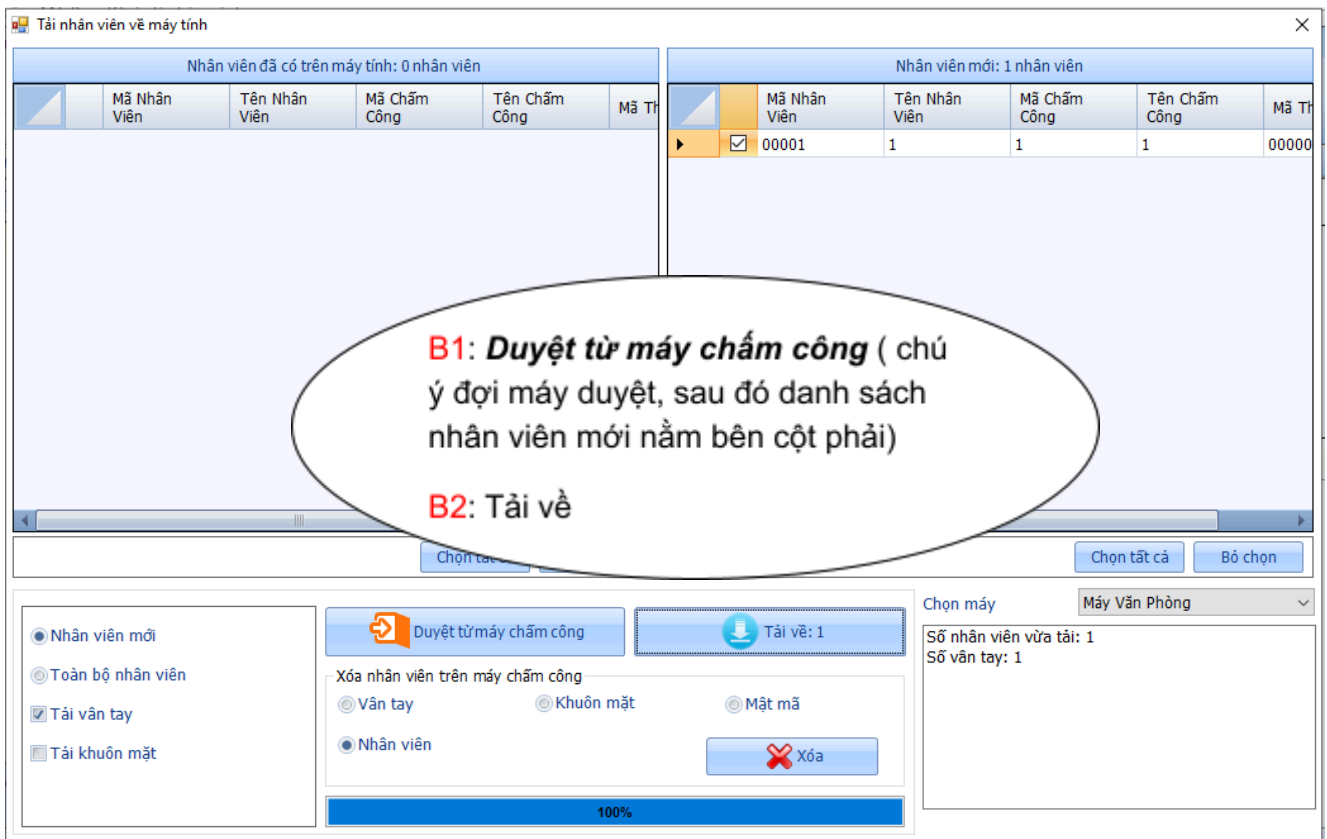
Tải nhân viên về máy tính

Nhân viên đã có trên máy tính: 0 nhân viên

| | Mã Nhân Viên | Tên Nhân Viên | Mã Chấm Công | Tên Chấm Công | Mã Th |
|---|---|---|---|---|---|

Nhân viên mới: 1 nhân viên

| | | Mã Nhân Viên | Tên Nhân Viên | Mã Chấm Công | Tên Chấm Công | Mã Th |
|---|---|---|---|---|---|---|
| ▸ | ☑ | 00001 | 1 | 1 | 1 | 00000 |

B1: ***Duyệt từ máy chấm công*** ( chú ý đợi máy duyệt, sau đó danh sách nhân viên mới nằm bên cột phải)

B2: Tải về

Chọn tất cả

Chọn tất cả Bỏ chọn

Nhân viên mới
Toàn bộ nhân viên
Tải vân tay
Tải khuôn mặt

Duyệt từ máy chấm công
Tải về: 1

Xóa nhân viên trên máy chấm công
Vân tay Khuôn mặt Mật mã
Nhân viên
Xóa

100%

Chọn máy Máy Văn Phòng

Số nhân viên vừa tải: 1
Số vân tay: 1